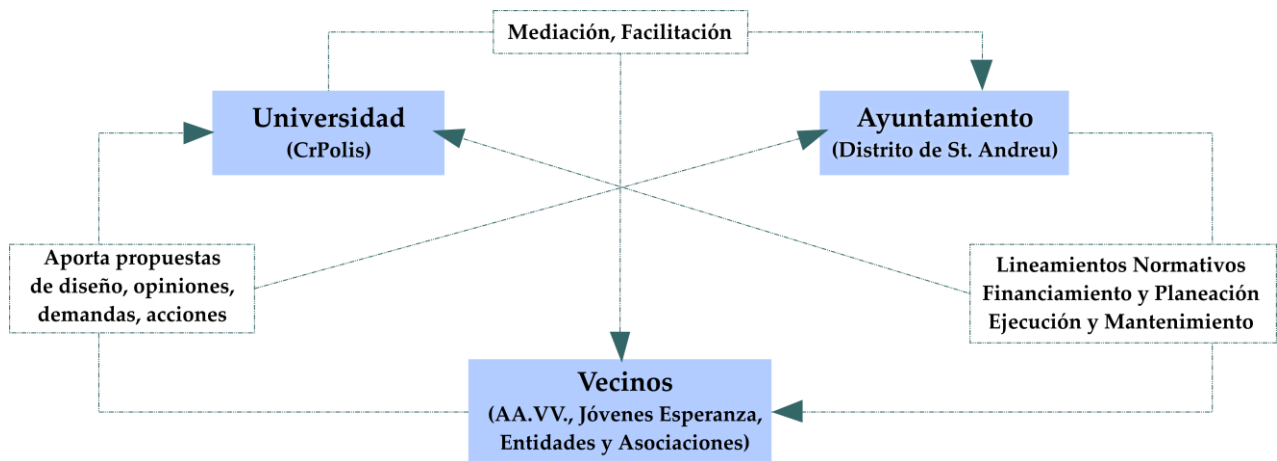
Mediación, Facilitación

Universidad
(CrPolis)

Ayuntamiento
(Distrito de St. Andreu)

Aporta propuestas de diseño, opiniones, demandas, acciones

Lineamientos Normativos
Financiamiento y Planeación
Ejecución y Mantenimiento

Vecinos
(AA.VV., Jóvenes Esperanza, Entidades y Asociaciones)